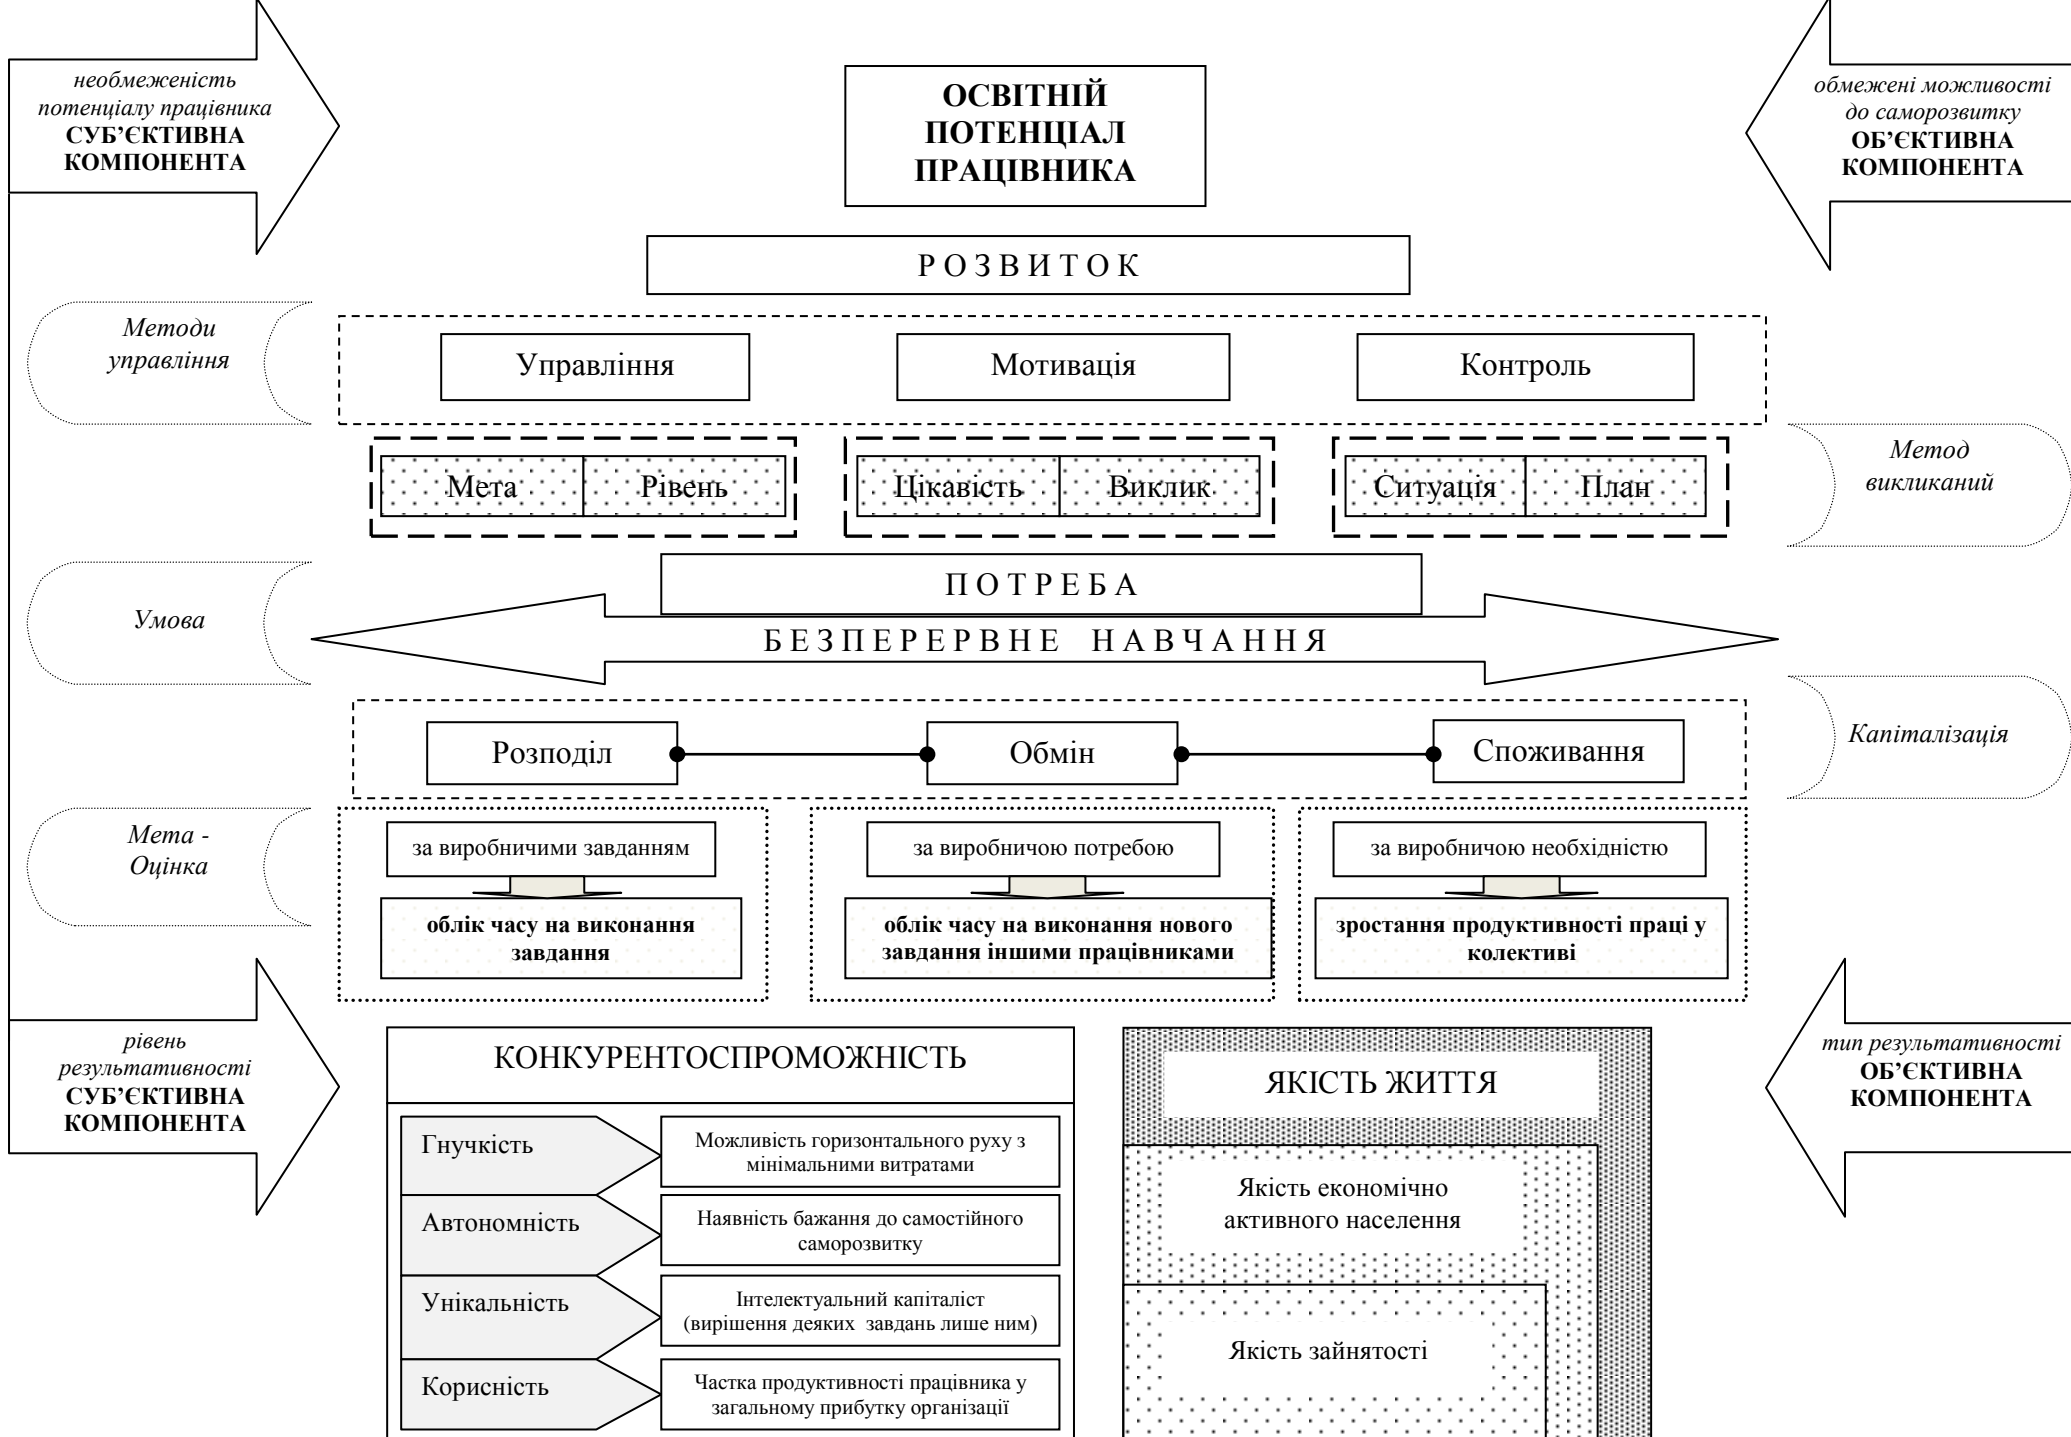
необмеженість потенціалу працівника
СУБ'ЄКТИВНА КОМПОНЕНТА

ОСВІТНІЙ ПОТЕНЦІАЛ ПРАЦІВНИКА

обмежені можливості до саморозвитку
ОБ'ЄКТИВНА КОМПОНЕНТА

Р О З В И Т О К

Методи управління

Управління

Мотивація

Контроль

Мета

Рівень

Цікавість

Виклик

Ситуація

План

Метод викликаний

П О Т Р Е Б А

Умова

Б Е З П Е Р Е Р В Н Е   Н А В Ч А Н Н Я

Розподіл

Обмін

Споживання

Капіталізація

Мета - Оцінка

за виробничими завданням

облік часу на виконання завдання

за виробничою потребою

облік часу на виконання нового завдання іншими працівниками

за виробничою необхідністю

зростання продуктивності праці у колективі

рівень результативності
СУБ'ЄКТИВНА КОМПОНЕНТА

КОНКУРЕНТОСПРОМОЖНІСТЬ

Гнучкість

Можливість горизонтального руху з мінімальними витратами

Автономність

Наявність бажання до самостійного саморозвитку

Унікальність

Інтелектуальний капіталіст (вирішення деяких завдань лише ним)

Корисність

Частка продуктивності працівника у загальному прибутку організації

ЯКІСТЬ ЖИТТЯ

Якість економічно активного населення

Якість зайнятості

тип результативності
ОБ'ЄКТИВНА КОМПОНЕНТА